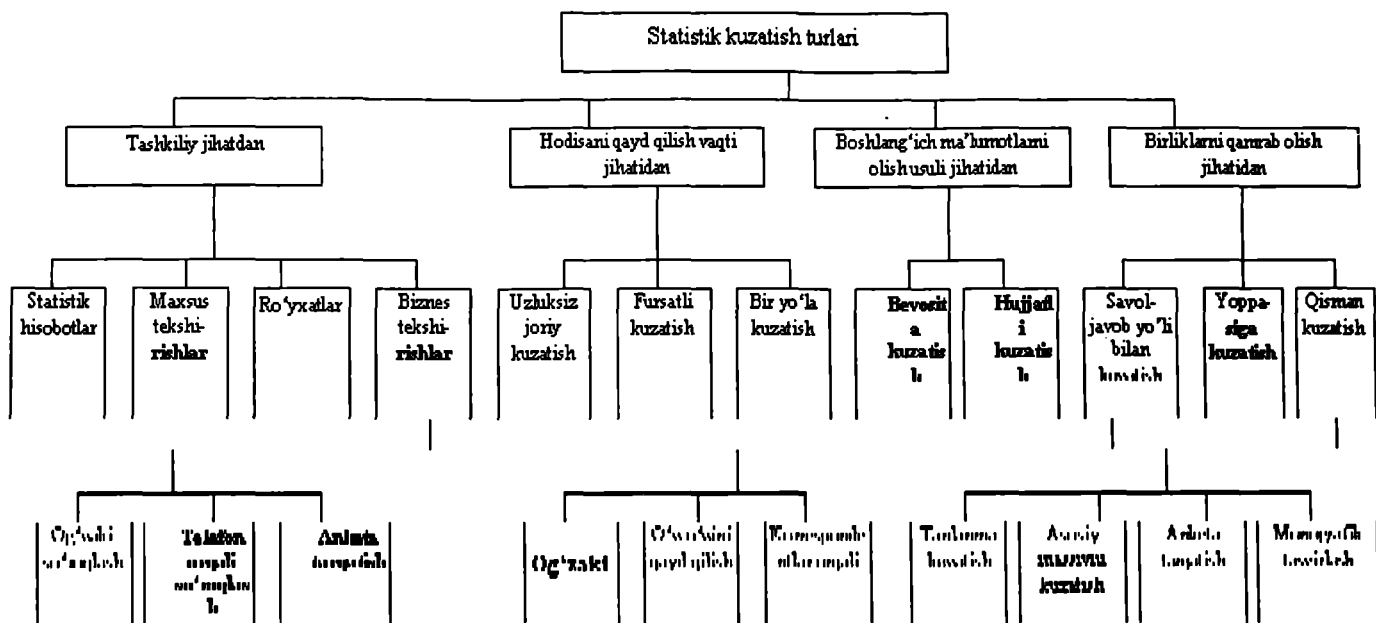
Statistik kuzatish turlari

Tashkiliy jihatdan

Hodisani qayd qilish vaqti jihatidan

Boshlang'ich ma'lumotlarni olish usuli jihatidan

Birliklarni qamrab olish jihatidan

Statistik hisobotlar

Maxsus tekshirishlar

Ro'yxatlar

Biznes tekshirishlar

Uzluksiz joriy kuzatish

Fursatli kuzatish

Bir yo'la kuzatish

Bevosita kuzatish

Hujjatli kuzatish

Savol-javob yo'li bilan kuzatish

Yoppasiga kuzatish

Qisman kuzatish

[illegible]

Telefon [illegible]

Anketa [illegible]

Og'zaki

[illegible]

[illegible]

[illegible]

Asosiy massivni kuzatish

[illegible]

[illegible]